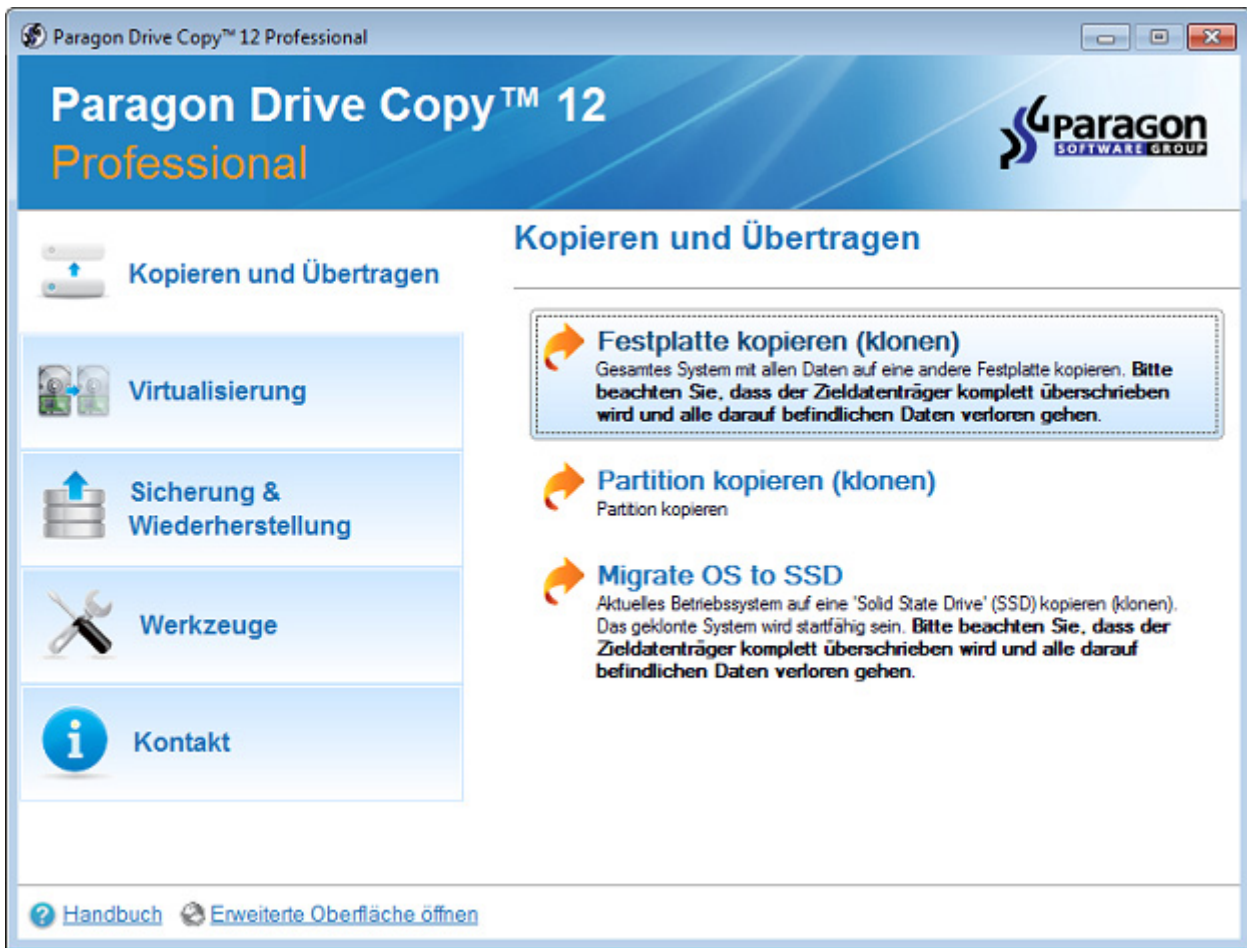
Paragon Drive Copy™ 12 Professional

Paragon Drive Copy™ 12
Professional

Paragon
SOFTWARE GROUP

Kopieren und Übertragen

Virtualisierung

Sicherung & Wiederherstellung

Werkzeuge

Kontakt

Kopieren und Übertragen

Festplatte kopieren (klonen)
Gesamtes System mit allen Daten auf eine andere Festplatte kopieren. Bitte beachten Sie, dass der Zieldatenträger komplett überschrieben wird und alle darauf befindlichen Daten verloren gehen.

Partition kopieren (klonen)
Partition kopieren

Migrate OS to SSD
Aktuelles Betriebssystem auf eine 'Solid State Drive' (SSD) kopieren (klonen). Das geklonte System wird startfähig sein. Bitte beachten Sie, dass der Zieldatenträger komplett überschrieben wird und alle darauf befindlichen Daten verloren gehen.

Handbuch Erweiterte Oberfläche öffnen